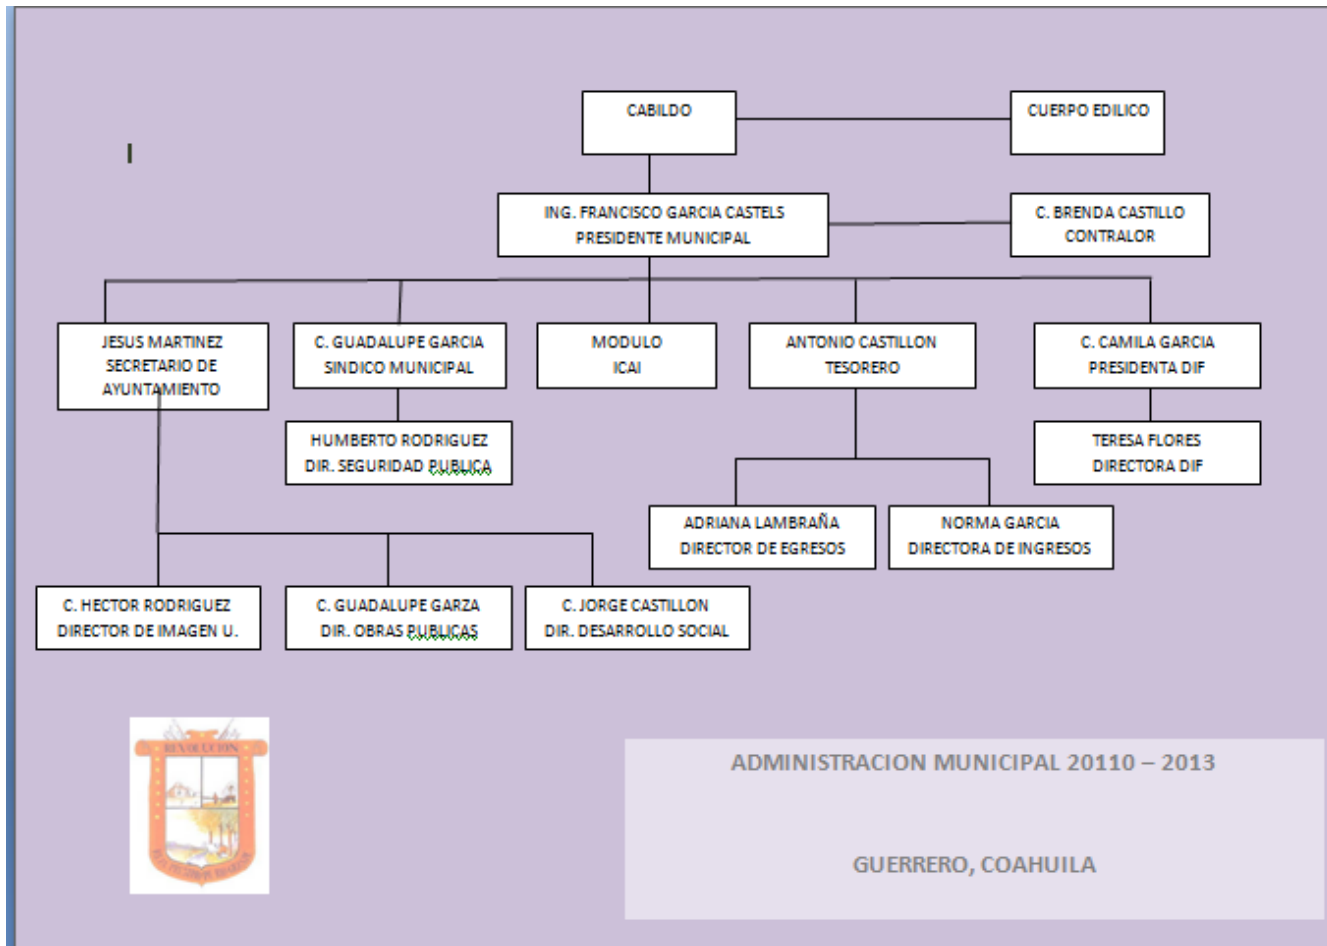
CABILDO

CUERPO EDILICO

I

ING. FRANCISCO GARCIA CASTELS
PRESIDENTE MUNICIPAL

C. BRENDA CASTILLO
CONTRALOR

JESUS MARTINEZ
SECRETARIO DE
AYUNTAMIENTO

C. GUADALUPE GARCIA
SINDICO MUNICIPAL

MODULO
ICAI

ANTONIO CASTILLON
TESORERO

C. CAMILA GARCIA
PRESIDENTA DIF

HUMBERTO RODRIGUEZ
DIR. SEGURIDAD PUBLICA

TERESA FLORES
DIRECTORA DIF

ADRIANA LAMBRAÑA
DIRECTOR DE EGRESOS

NORMA GARCIA
DIRECTORA DE INGRESOS

C. HECTOR RODRIGUEZ
DIRECTOR DE IMAGEN U.

C. GUADALUPE GARZA
DIR. OBRAS PUBLICAS

C. JORGE CASTILLON
DIR. DESARROLLO SOCIAL

REVOLUCION

ADMINISTRACION MUNICIPAL 20110 – 2013

GUERRERO, COAHUILA